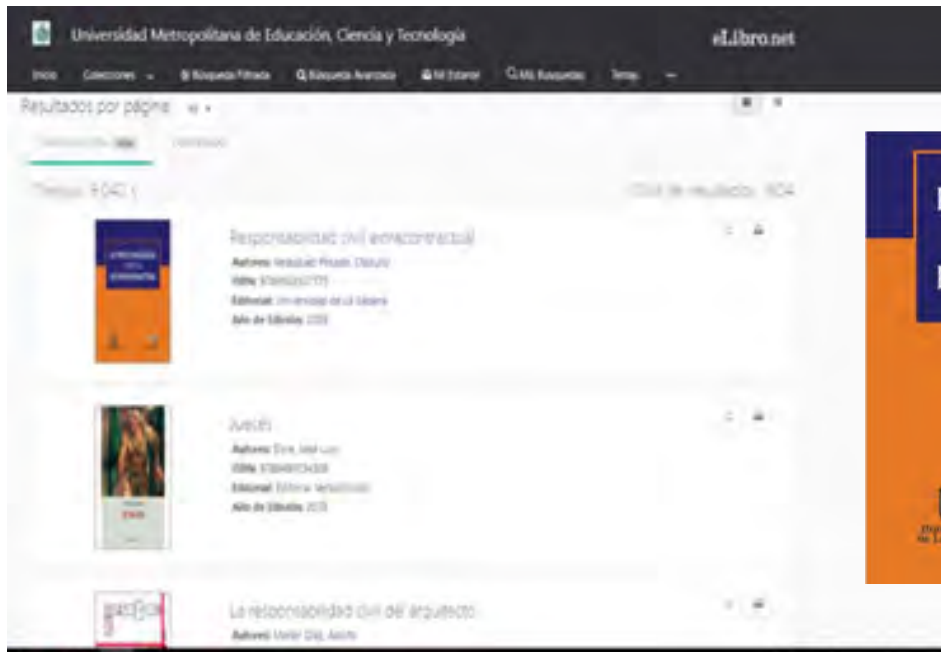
Universidad Metropolitana de Educación, Ciencia y Tecnología

eLibro.net

Inicio Colecciones Búsqueda Filtrada Búsqueda Avanzada Mi Estante Mis Búsquedas Temas

Resultados por página 10

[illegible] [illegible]

Títulos: 9.042 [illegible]

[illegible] de resultados: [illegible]

Responsabilidad civil extracontractual
Autores: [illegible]
ISBN: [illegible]
Editorial: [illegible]
Año de Edición: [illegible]

Judith
Autores: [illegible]
ISBN: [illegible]
Editorial: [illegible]
Año de Edición: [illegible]

La responsabilidad civil del arquitecto
Autores: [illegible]